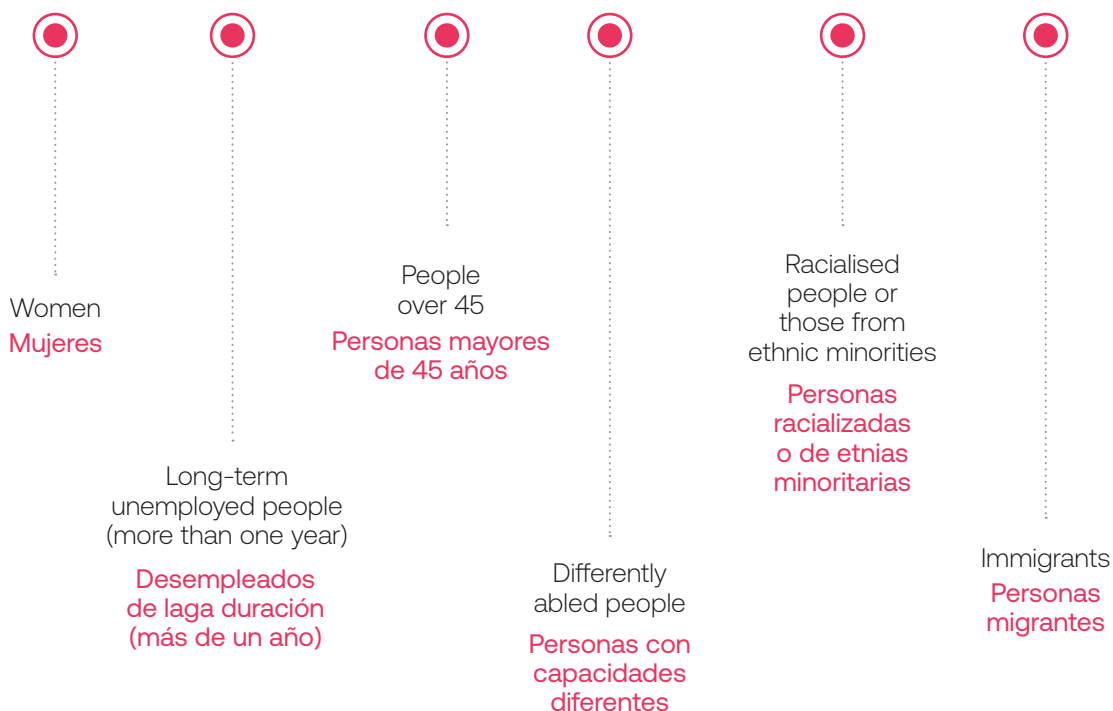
Women
Mujeres

Long-term unemployed people (more than one year)
Desempleados de laga duración (más de un año)

People over 45
Personas mayores de 45 años

Differently abled people
Personas con capacidades diferentes

Racialised people or those from ethnic minorities
Personas racializadas o de etnias minoritarias

Immigrants
Personas migrantes